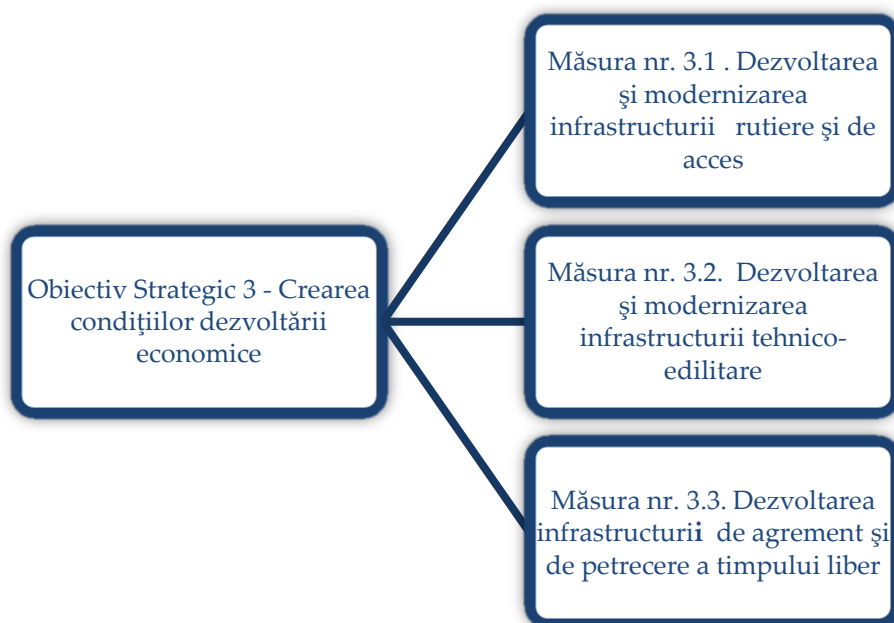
Obiectiv Strategic 3 - Crearea condiţiilor dezvoltării economice

Măsura nr. 3.1 . Dezvoltarea şi modernizarea infrastructurii rutiere şi de acces

Măsura nr. 3.2. Dezvoltarea şi modernizarea infrastructurii tehnico-edilitare

Măsura nr. 3.3. Dezvoltarea infrastructurii de agrement şi de petrecere a timpului liber